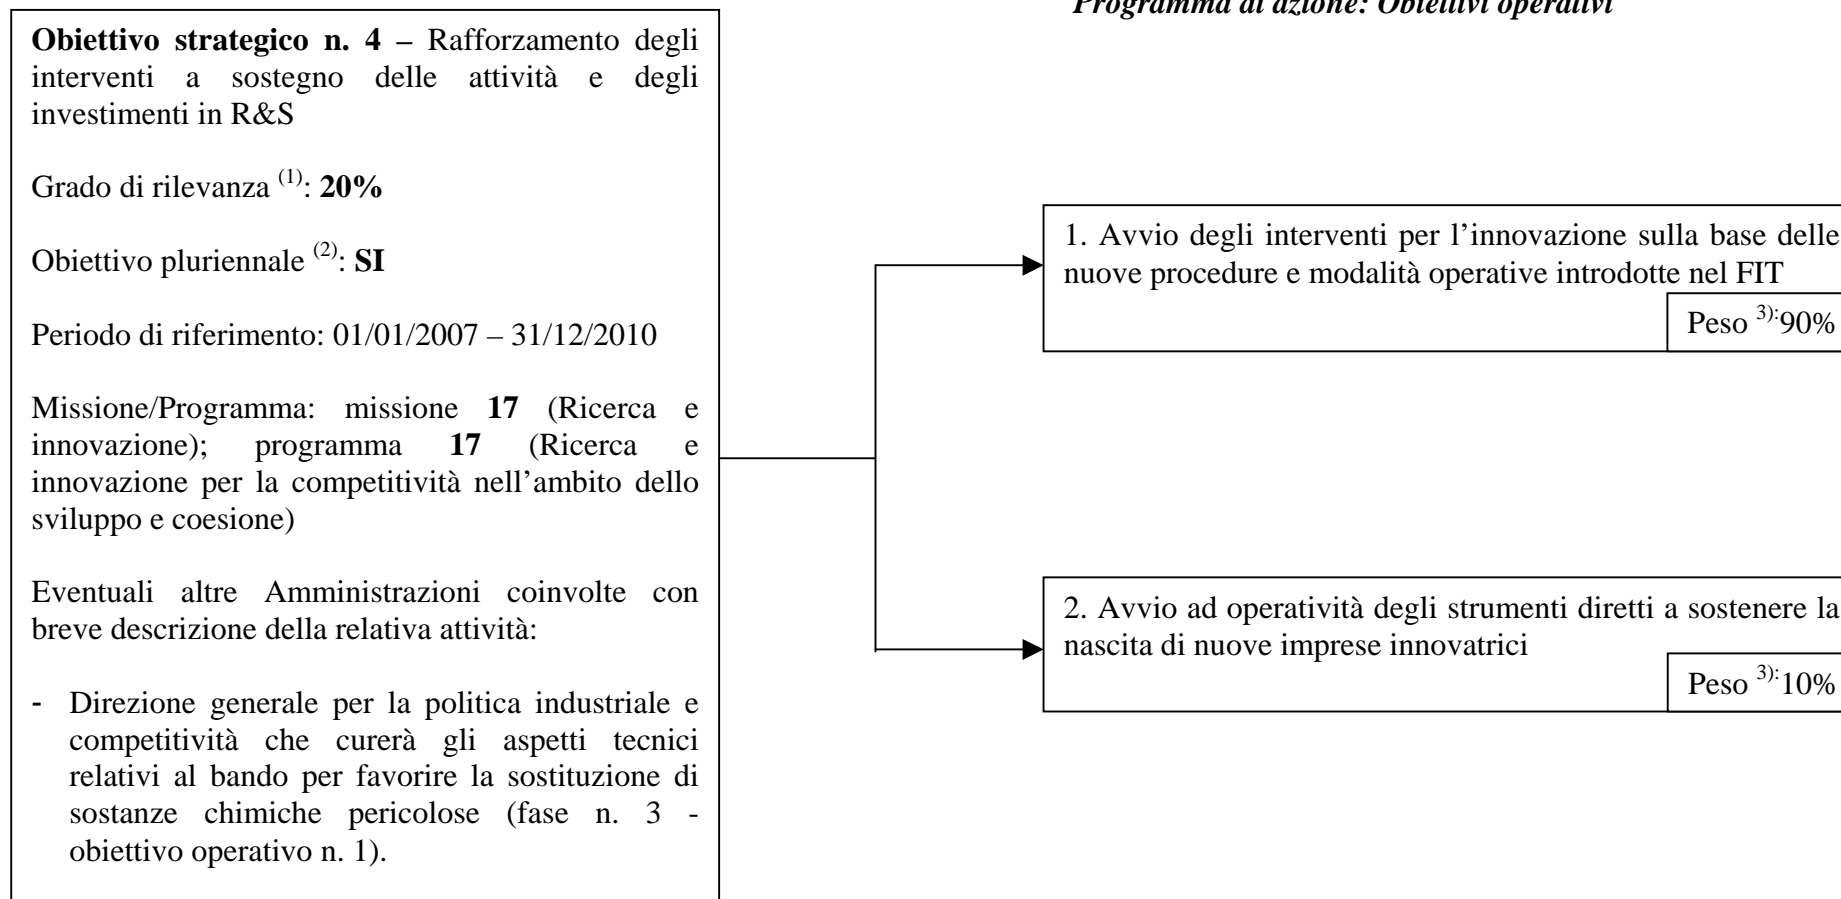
Programma di azione: Obiettivi operativi

**Obiettivo strategico n. 4 –** Rafforzamento degli interventi a sostegno delle attività e degli investimenti in R&S

Grado di rilevanza $^{(1)}$: **20%**

Obiettivo pluriennale $^{(2)}$: **SI**

Periodo di riferimento: 01/01/2007 – 31/12/2010

Missione/Programma: missione **17** (Ricerca e innovazione); programma **17** (Ricerca e innovazione per la competitività nell'ambito dello sviluppo e coesione)

Eventuali altre Amministrazioni coinvolte con breve descrizione della relativa attività:

- Direzione generale per la politica industriale e competitività che curerà gli aspetti tecnici relativi al bando per favorire la sostituzione di sostanze chimiche pericolose (fase n. 3 - obiettivo operativo n. 1).

1. Avvio degli interventi per l'innovazione sulla base delle nuove procedure e modalità operative introdotte nel FIT

Peso $^{3):}$90%

2. Avvio ad operatività degli strumenti diretti a sostenere la nascita di nuove imprese innovatrici

Peso $^{3):}$10%